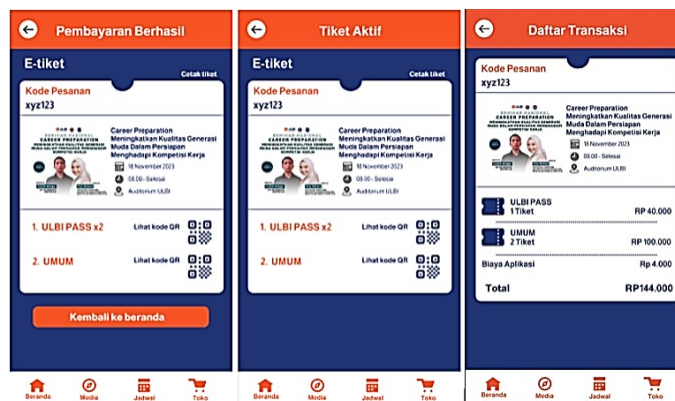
Pembayaran Berhasil

E-tiket

Cetak tiket

Kode Pesanan
xyz123

SEMINAR NASIONAL
CAREER PREPARATION
MENINGKATKAN KUALITAS GENERASI MUDA DALAM PERSIAPAN MENGHADAPI KOMPETISI KERJA

Career Preparation Meningkatkan Kualitas Generasi Muda Dalam Persiapan Menghadapi Kompetisi Kerja

18 November 2023
08.00 - Selesai
Auditorium ULBI

1. ULBI PASS x2 Lihat kode QR

2. UMUM Lihat kode QR

Kembali ke beranda

Beranda Media Jadwal Toko

Tiket Aktif

E-tiket

Cetak tiket

Kode Pesanan
xyz123

SEMINAR NASIONAL
CAREER PREPARATION
MENINGKATKAN KUALITAS GENERASI MUDA DALAM PERSIAPAN MENGHADAPI KOMPETISI KERJA

Career Preparation Meningkatkan Kualitas Generasi Muda Dalam Persiapan Menghadapi Kompetisi Kerja

18 November 2023
08.00 - Selesai
Auditorium ULBI

1. ULBI PASS x2 Lihat kode QR

2. UMUM Lihat kode QR

Beranda Media Jadwal Toko

Daftar Transaksi

Kode Pesanan
xyz123

SEMINAR NASIONAL
CAREER PREPARATION
MENINGKATKAN KUALITAS GENERASI MUDA DALAM PERSIAPAN MENGHADAPI KOMPETISI KERJA

Career Preparation Meningkatkan Kualitas Generasi Muda Dalam Persiapan Menghadapi Kompetisi Kerja

18 November 2023
08.00 - Selesai
Auditorium ULBI

ULBI PASS
1 Tiket RP 40.000

UMUM
2 Tiket RP 100.000

Biaya Aplikasi Rp 4.000

Total RP144.000

Beranda Media Jadwal Toko